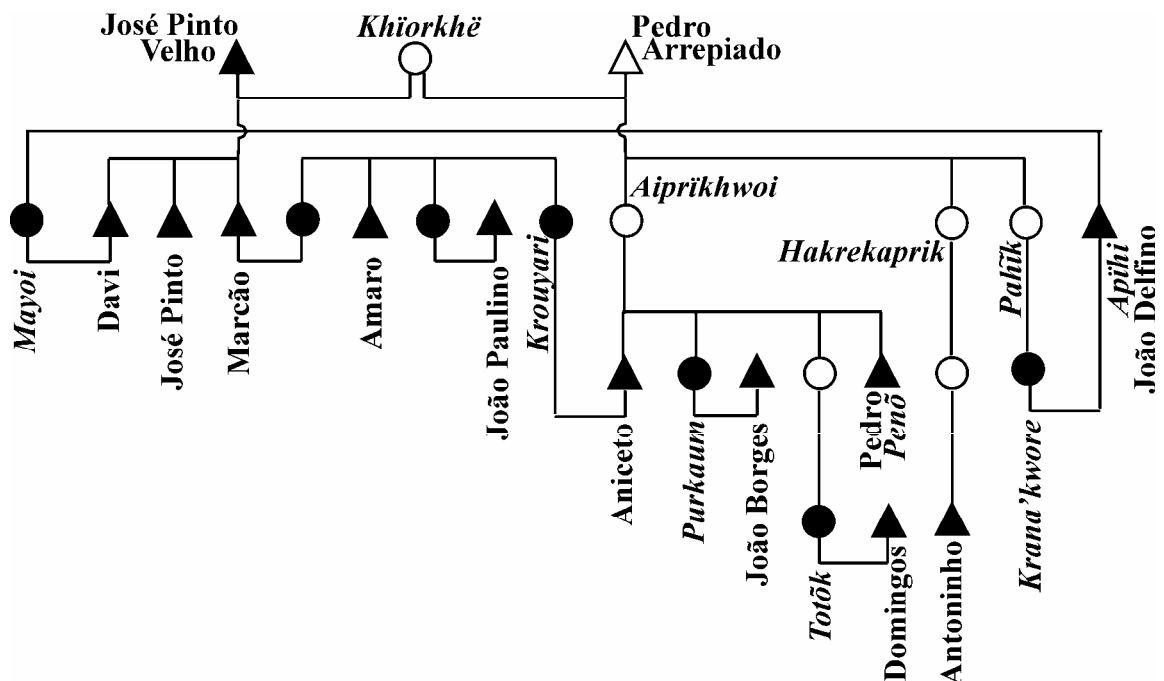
José Pinto Velho

Khïorkhë

Pedro Arrepiado

Aiprïkhwoi

Hakrekaprik

Pahĩk

Apïhi
João Delfino

Mayoi

Davi

José Pinto

Marcão

Amaro

João Paulino

Krouyari

Aniceto

Purkaum

João Borges

Pedro
Penõ

Totõk

Domingos

Antoninho

Krana'kwore